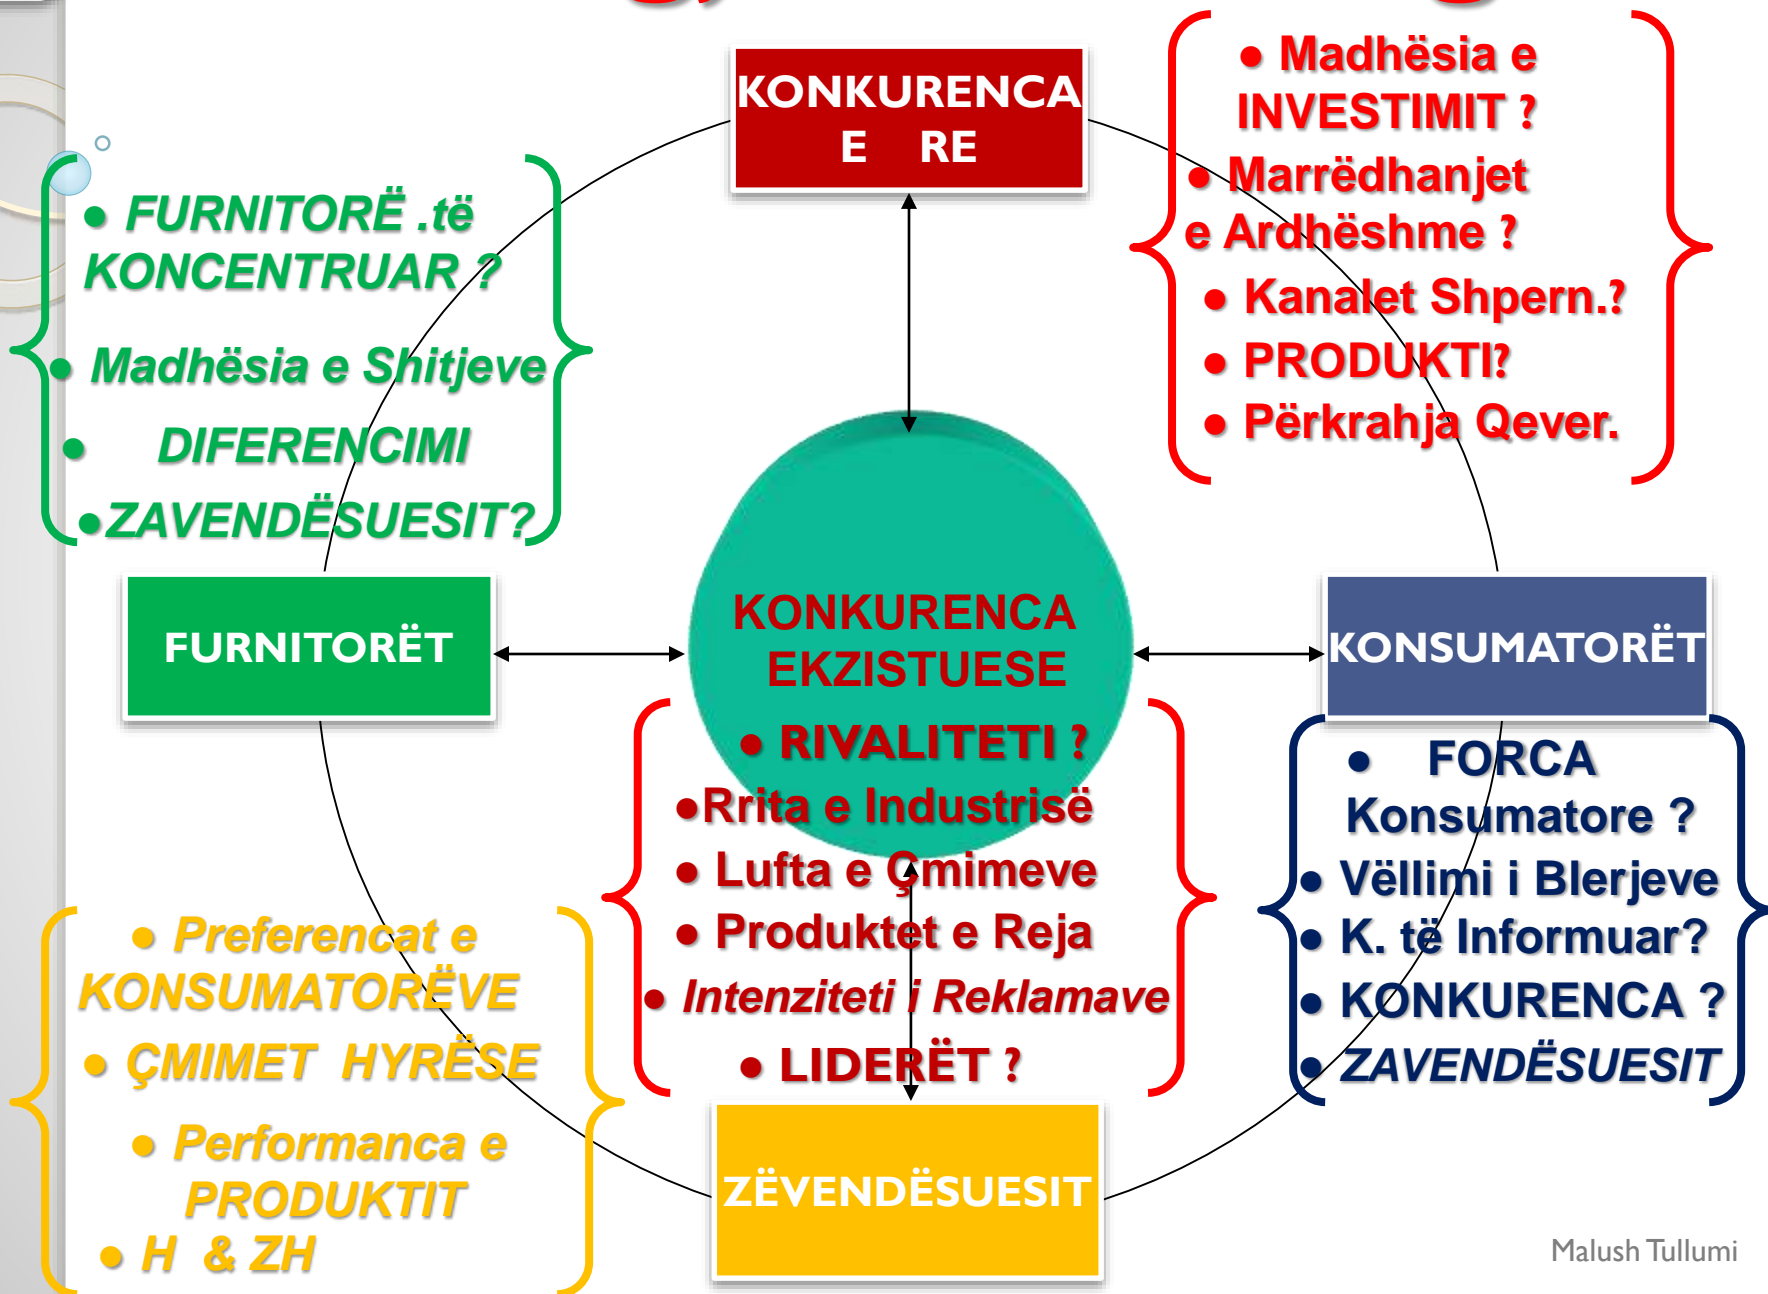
KONKURENCA E RE

• Madhësia e INVESTIMIT ?
• Marrëdhanjet e Ardhëshme ?
• Kanalet Shpern.?
• PRODUKTI?
• Përkrahja Qever.

• FURNITORË .të KONCENTRUAR ?
• Madhësia e Shitjeve
• DIFERENCIMI
•ZAVENDËSUESIT?

FURNITORËT

KONKURENCA EKZISTUESE

• RIVALITETI ?
•Rrita e Industrisë
• Lufta e Çmimeve
• Produktet e Reja
• Intenziteti i Reklamave
• LIDERËT ?

KONSUMATORËT

• FORCA Konsumatore ?
• Vëllimi i Blerjeve
• K. të Informuar?
• KONKURENCA ?
• ZAVENDËSUESIT

• Preferencat e KONSUMATORËVE
• ÇMIMET HYRËSE
• Performanca e PRODUKTIT
• H & ZH

ZËVENDËSUESIT

Malush Tullumi